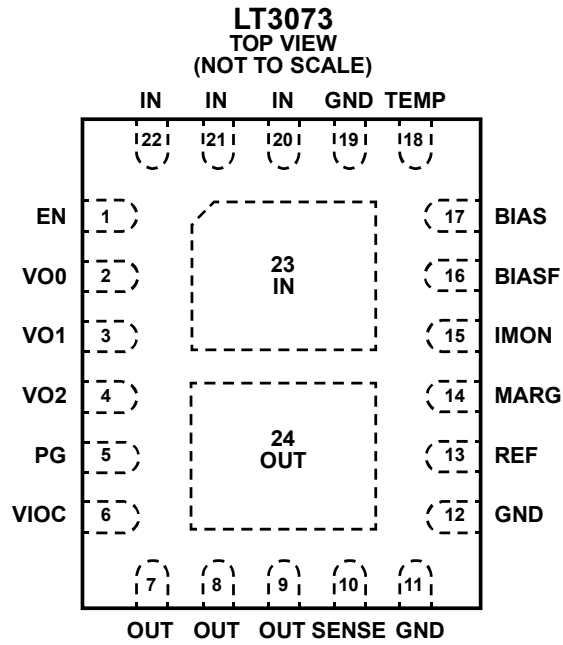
LT3073
TOP VIEW
(NOT TO SCALE)

IN IN IN GND TEMP

22 21 20 19 18

EN 1
VO0 2
VO1 3
VO2 4
PG 5
VIOC 6

23
IN

24
OUT

17 BIAS
16 BIASF
15 IMON
14 MARG
13 REF
12 GND

7 8 9 10 11

OUT OUT OUT SENSE GND